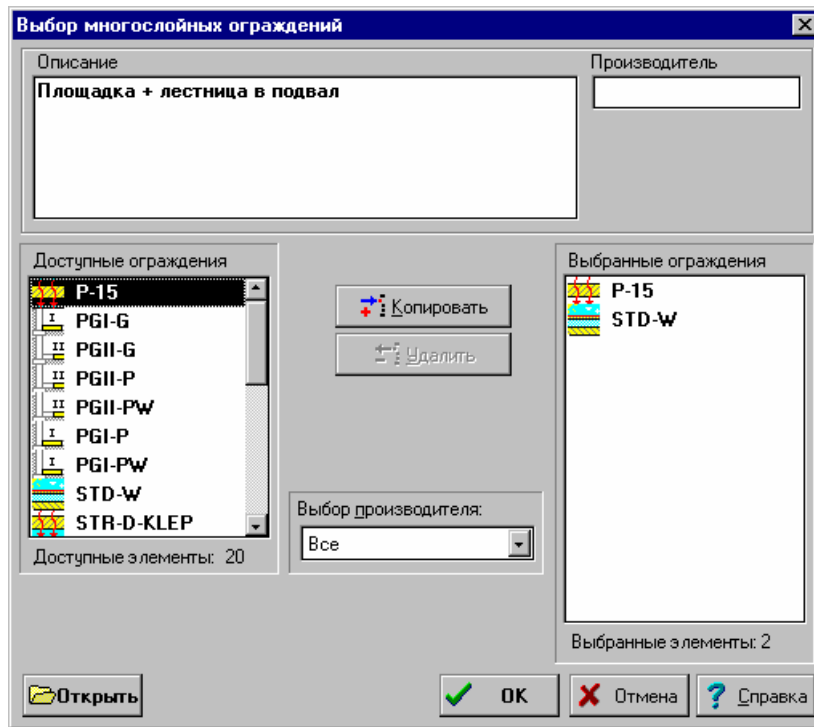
Выбор многослойных ограждений

Описание

Площадка + лестница в подвал

Производитель

Доступные ограждения

P-15
PGI-G
PGII-G
PGII-P
PGII-PW
PGI-P
PGI-PW
STD-W
STR-D-KLEP

Доступные элементы: 20

Копировать

Удалить

Выбор производителя:

Все

Выбранные ограждения

P-15
STD-W

Выбранные элементы: 2

Открыть

OK

Отмена

Справка